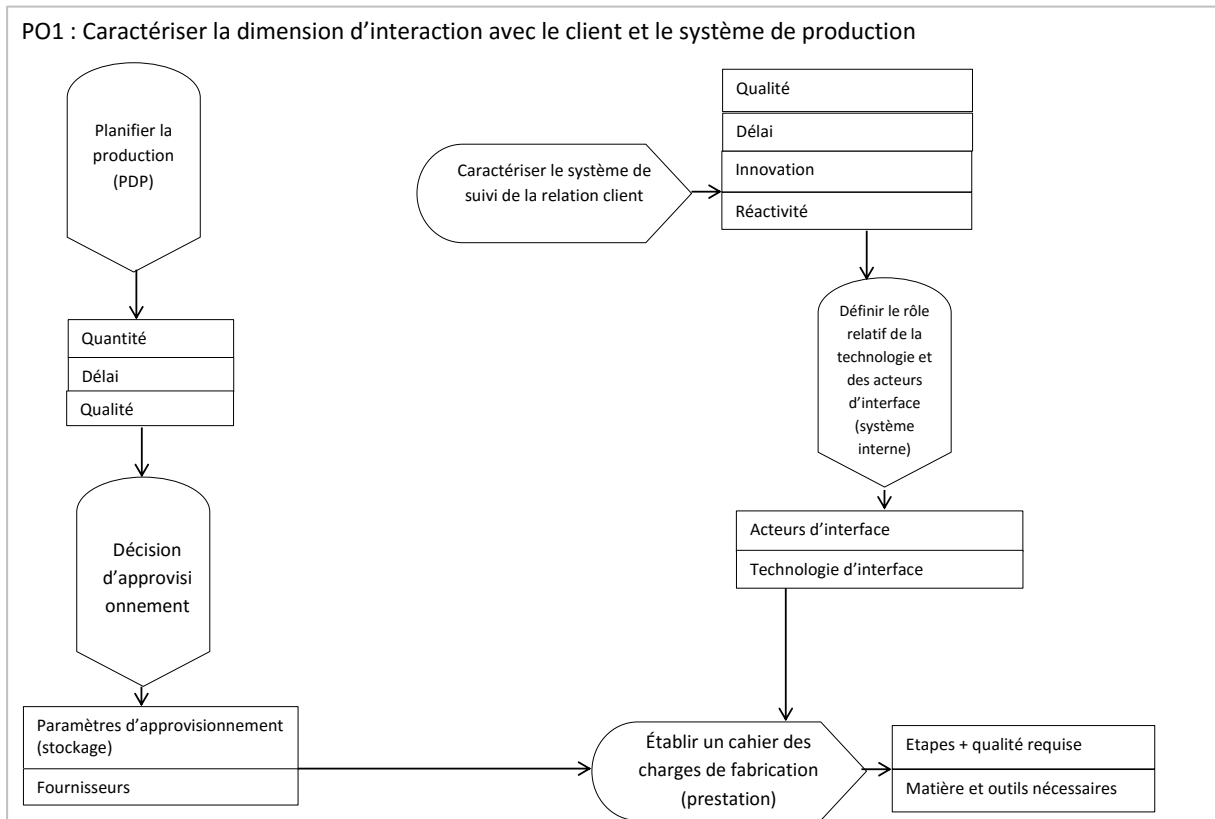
PO1 : Caractériser la dimension d’interaction avec le client et le système de production

Planifier la production (PDP)

Quantité

Délai

Qualité

Décision d’approvisi onnement

Paramètres d’approvisionnement (stockage)

Fournisseurs

Caractériser le système de suivi de la relation client

Qualité

Délai

Innovation

Réactivité

Définir le rôle relatif de la technologie et des acteurs d’interface (système interne)

Acteurs d’interface

Technologie d’interface

Établir un cahier des charges de fabrication (prestation)

Etapes + qualité requise

Matière et outils nécessaires